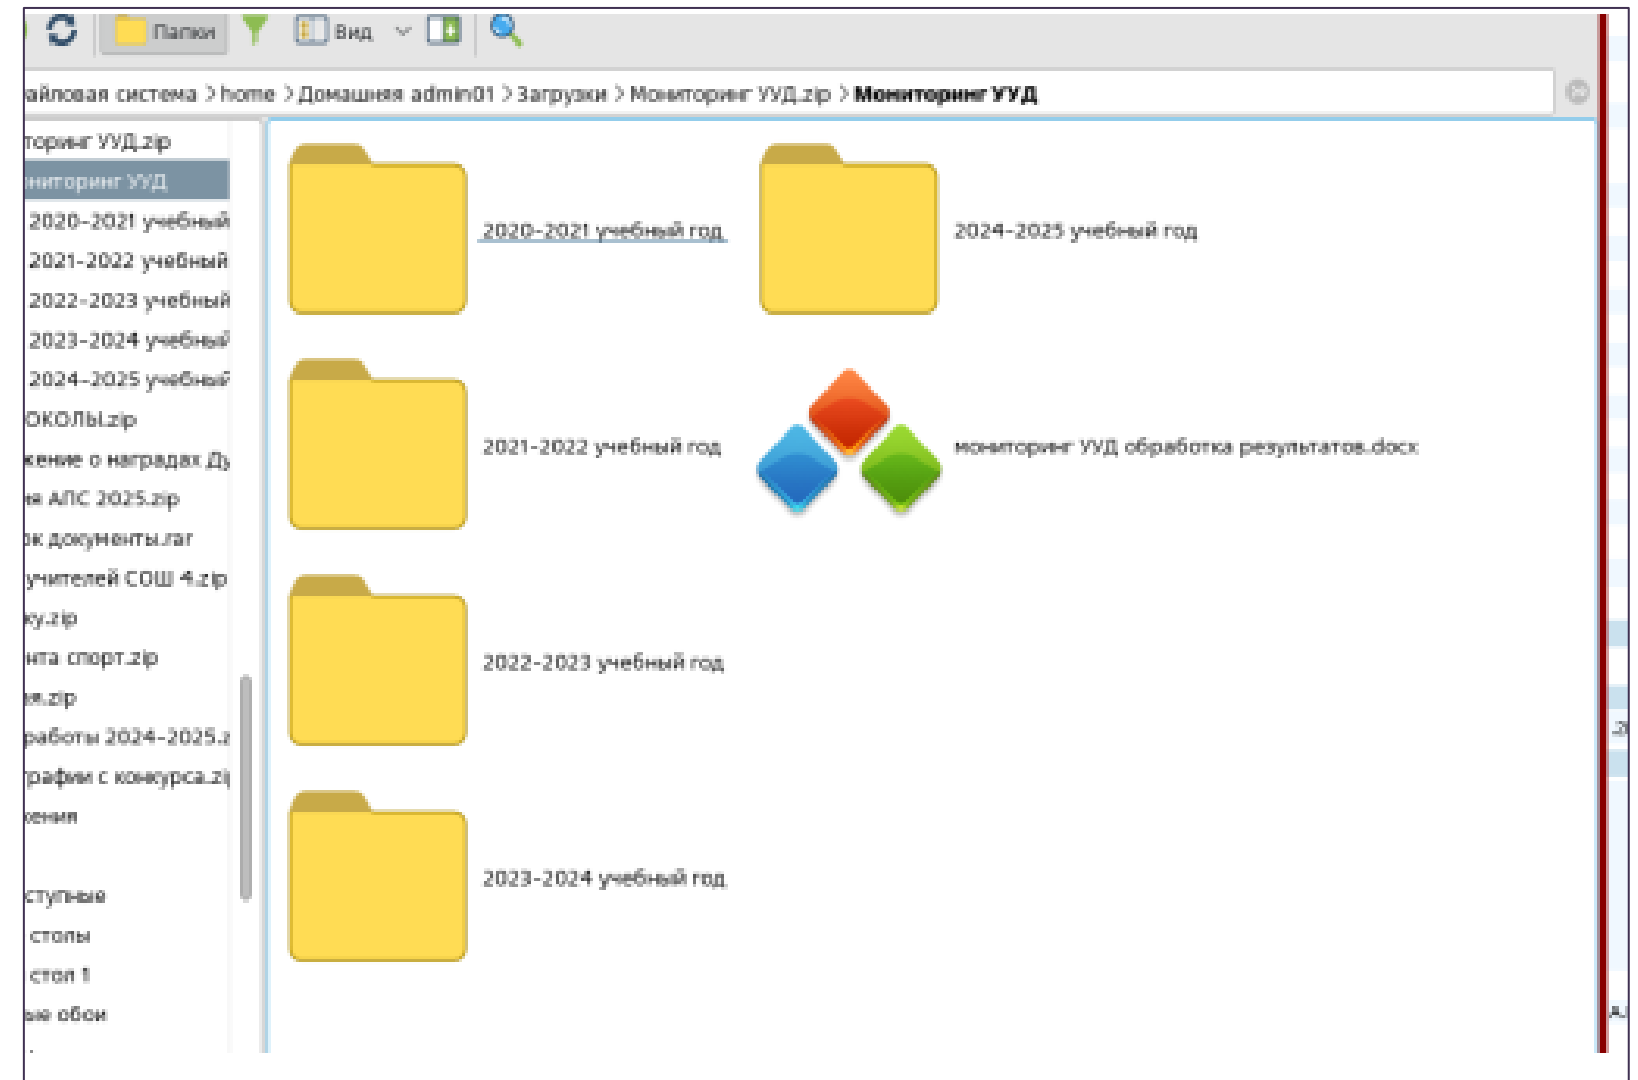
Папки Вид

айловая система > home > Домашняя admin01 > Загрузки > Мониторинг УУД.zip > Мониторинг УУД

торинг УУД.zip
ниторинг УУД
2020-2021 учебный
2021-2022 учебный
2022-2023 учебный
2023-2024 учебный
2024-2025 учебный
ОКОЛЫ.zip
жение о наградах Ду
я АПС 2025.zip
ок документы.rar
учителей СОШ 4.zip
ку.zip
нта спорт.zip
я.zip
работы 2024-2025.z
рафии с конкурса.zi
кения
ступные
столы
стол 1
ые обои

2020-2021 учебный год
2024-2025 учебный год
2021-2022 учебный год
мониторинг УУД обработка результатов.docx
2022-2023 учебный год
2023-2024 учебный год